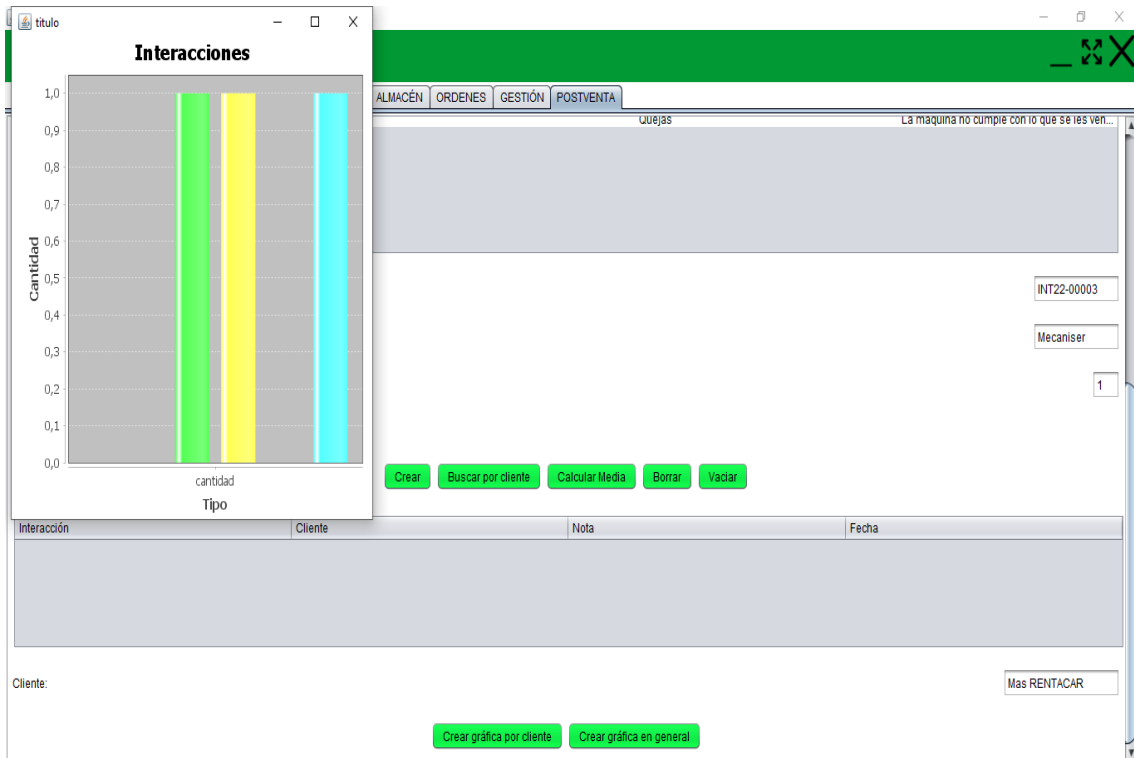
titulo

Interacciones

1,0
0,9
0,8
0,7
0,6
0,5
0,4
0,3
0,2
0,1
0,0

Cantidad

cantidad

Tipo

ALMACÉN | ORDENES | GESTIÓN | POSTVENTA

Quejas | La maquina no cumple con lo que se les ven...

INT22-00003

Mecaniser

1

Crear | Buscar por cliente | Calcular Media | Borrar | Vaciar

| Interacción | Cliente | Nota | Fecha |
|---|---|---|---|

Cliente:

Mas RENTACAR

Crear gráfica por cliente | Crear gráfica en general